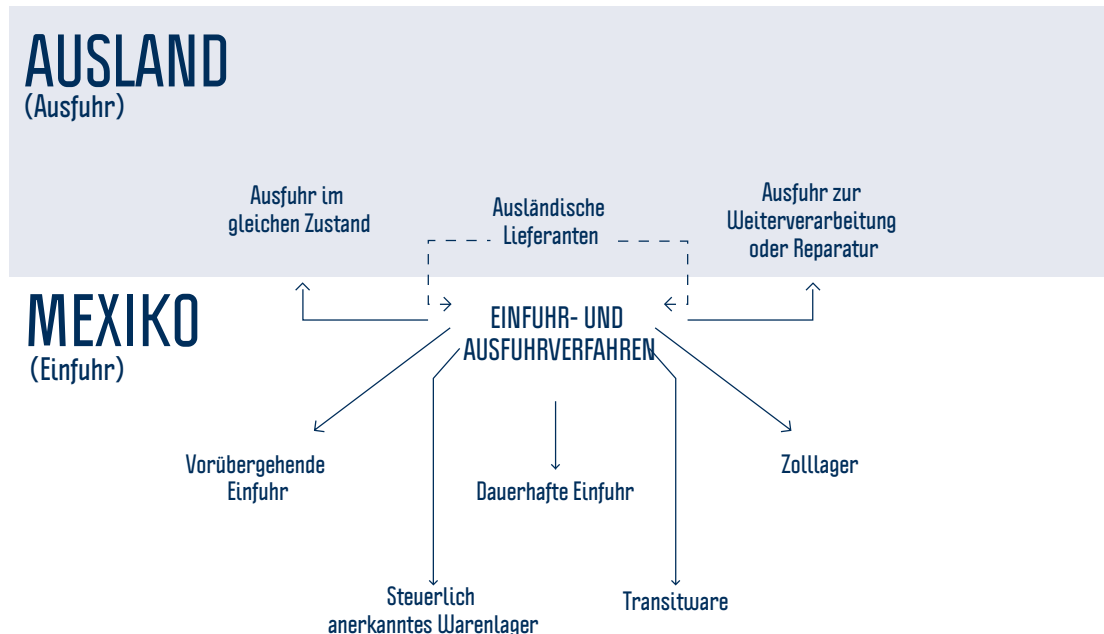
AUSLAND
(Ausfuhr)

Ausfuhr im gleichen Zustand

Ausländische Lieferanten

Ausfuhr zur Weiterverarbeitung oder Reparatur

MEXIKO
(Einfuhr)

EINFUHR- UND AUSFUHRVERFAHREN

Vorübergehende Einfuhr

Dauerhafte Einfuhr

Zolllager

Steuerlich anerkanntes Warenlager

Transitware